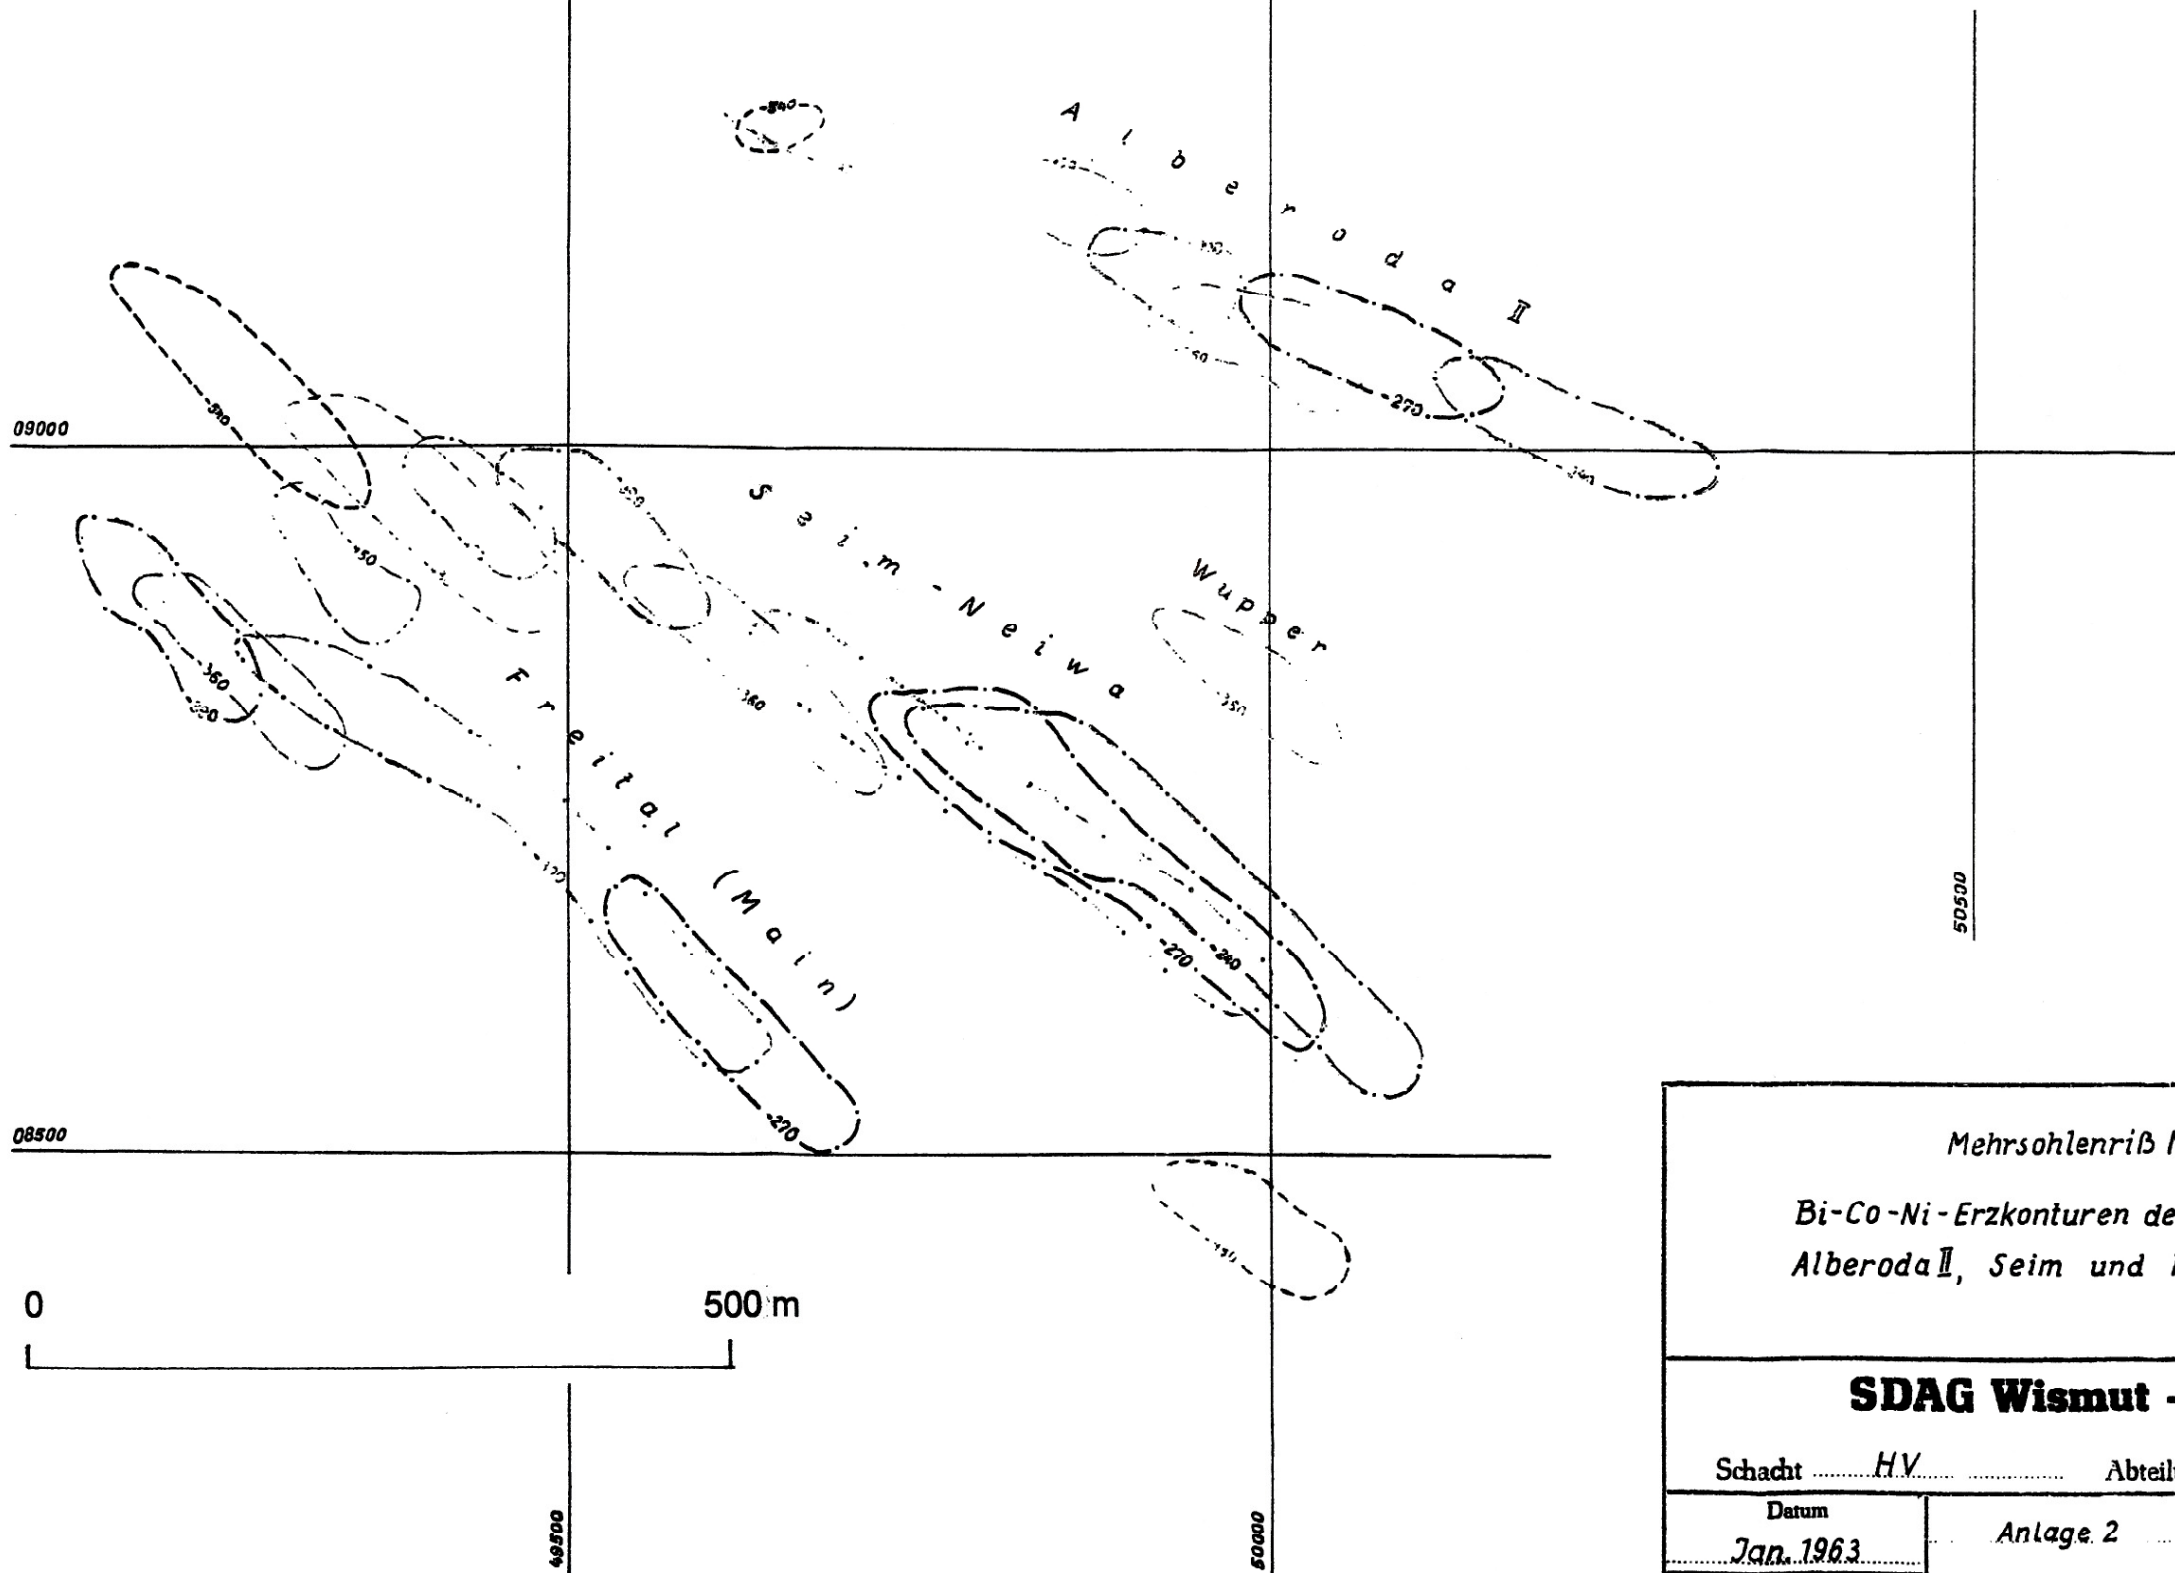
-540

A l b e r o d a II

-150

-150

-50

270

-360

09000

-390

-450

-420

S e i m - N e i w a

W u p p e r

-360

-360

-360

-320

-350

F r e i t a l (M a i n)

-120

-270

-240

-270

50500

08500

-270

-130

0

500 m

49500

50000

Mehrsohlenriß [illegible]

Bi-Co-Ni-Erzkonturen de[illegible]

Alberoda II, Seim und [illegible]

SDAG Wismut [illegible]

Schacht HV Abteil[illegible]

Datum

Jan. 1963

Anlage 2